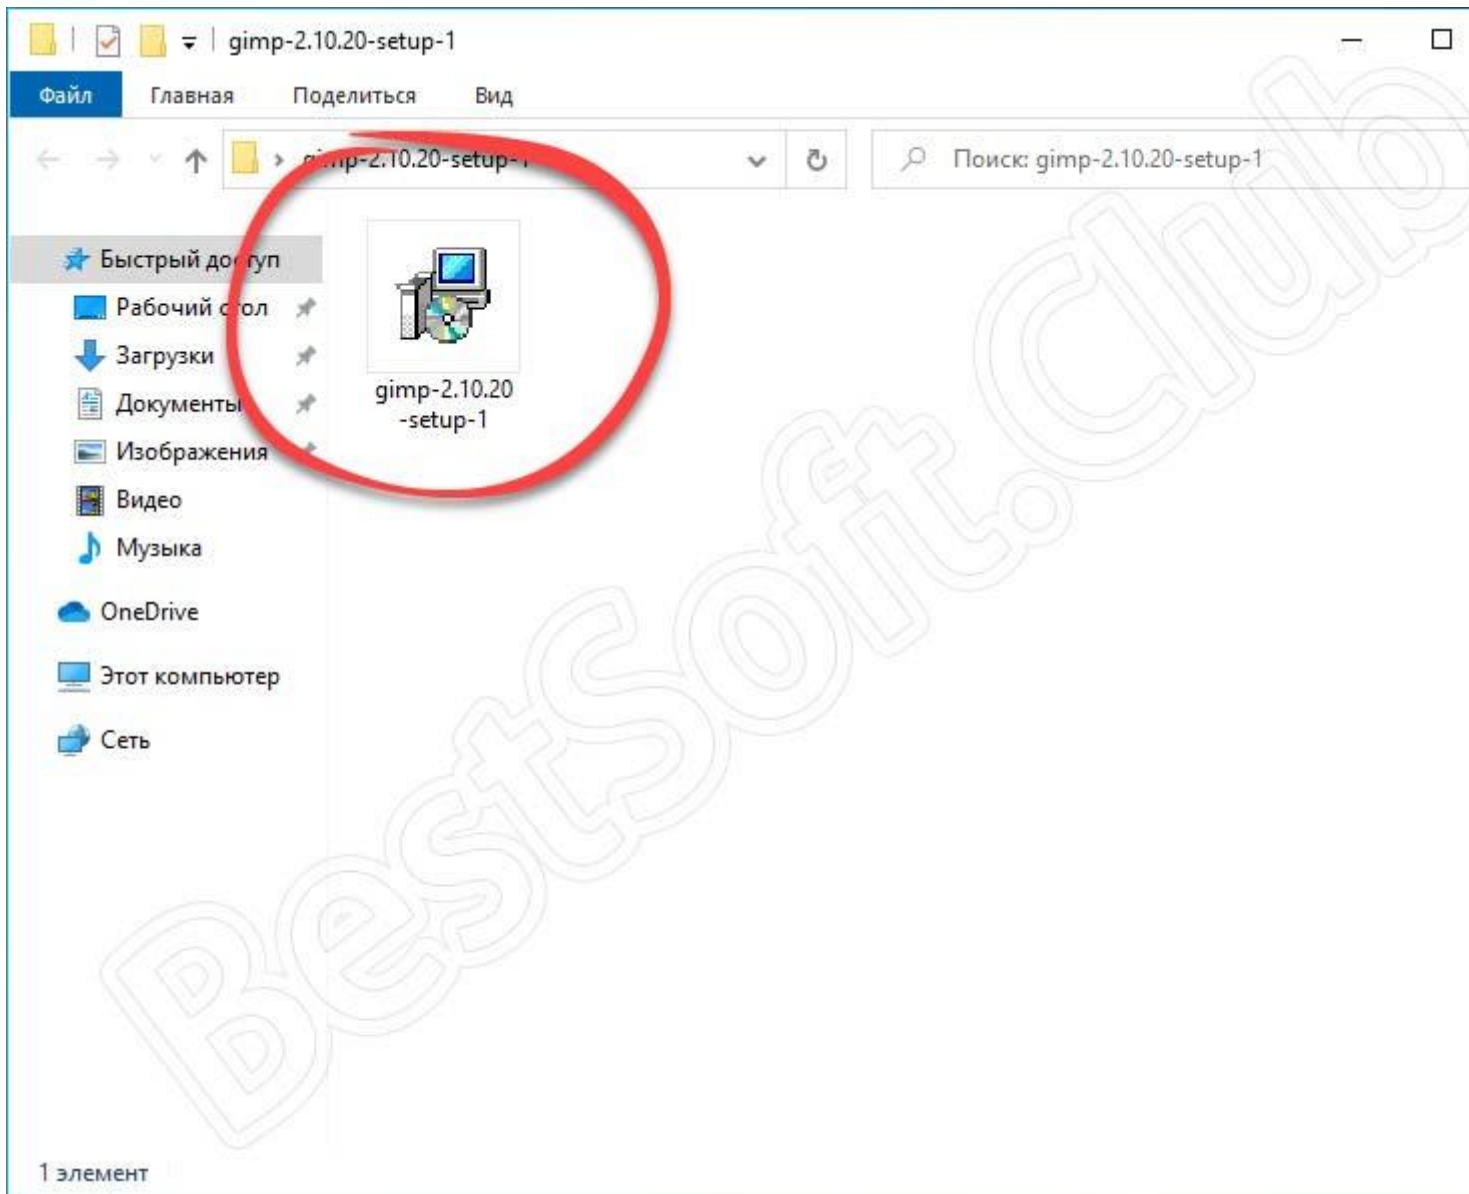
gimp-2.10.20-setup-1

Файл Главная Поделиться Вид

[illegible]mp-2.10.20-setup-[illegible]

Поиск: gimp-2.10.20-setup-1

Быстрый до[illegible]уп
Рабочий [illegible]ол
Загрузки
Документы
Изображения
Видео
Музыка
OneDrive
Этот компьютер
Сеть

gimp-2.10.20-setup-1

BestSoft.Club

1 элемент